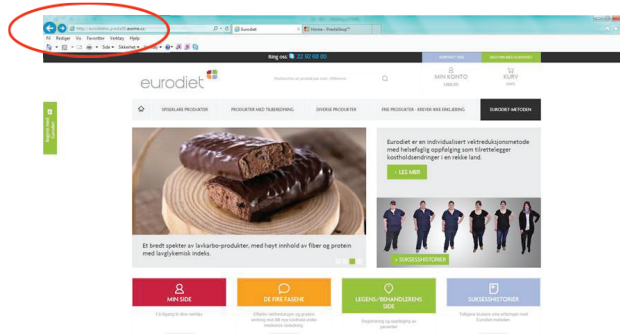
http://eurodietnb.prod03.avome.cc
Eurodiet
Home - PrestaShop™
Fil Rediger Vis Favoritter Verktøy Hjelp
Side Sikkerhet

Ring oss: 22 32 60 00

eurodiet

MIN KONTO
KURV

Registrer deg her

POPULÆRE PRODUKTER
PRODUKTER MED TILBEREDNING
DIVERSE PRODUKTER
FRIE PRODUKTER - KREVER IKKE ENDRING
EURODIET-METODEN

Eurodiet er en individualisert vektreduksjonsmetode med helsefaglig oppfølging som tilrettelegger kostholdsendringer i en rekke land.

> LES MER

Et bredt spekter av lavkarbo-produkter, med høyt innhold av fiber og protein med lavglykemisk indeks.

> SUKSESSHISTORIER

MIN SIDE
DE FIRE FASENE
LEGENS/ BEHANDLERENS SIDE
SUKSESSHISTORIER